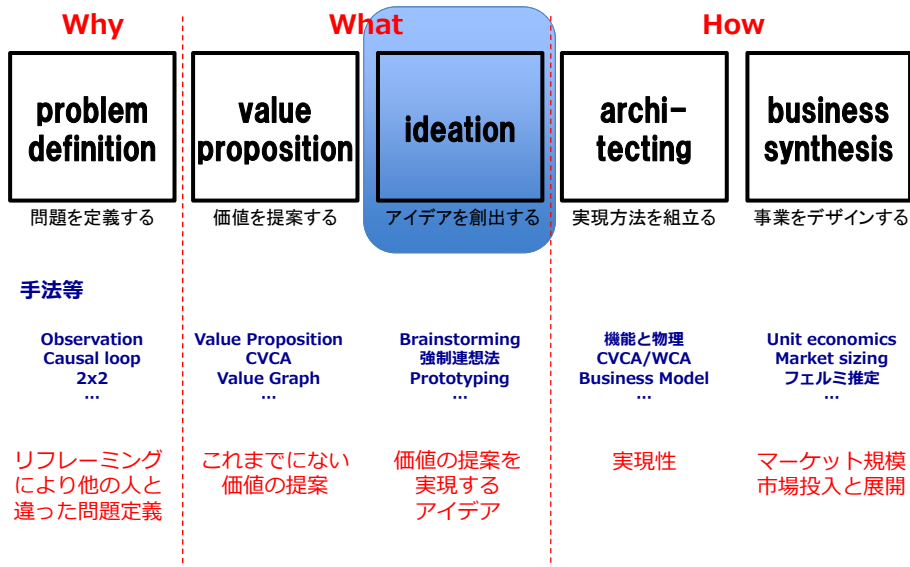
Why

What

How

problem definition

問題を定義する

value proposition

価値を提案する

ideation

アイデアを創出する

archi-tecting

実現方法を組立る

business synthesis

事業をデザインする

手法等

Observation
Causal loop
2x2
...

Value Proposition
CVCA
Value Graph
...

Brainstorming
強制連想法
Prototyping
...

機能と物理
CVCA/WCA
Business Model
...

Unit economics
Market sizing
フェルミ推定
...

リフレーミングにより他の人と違った問題定義

これまでにない価値の提案

価値の提案を実現するアイデア

実現性

マーケット規模
市場投入と展開